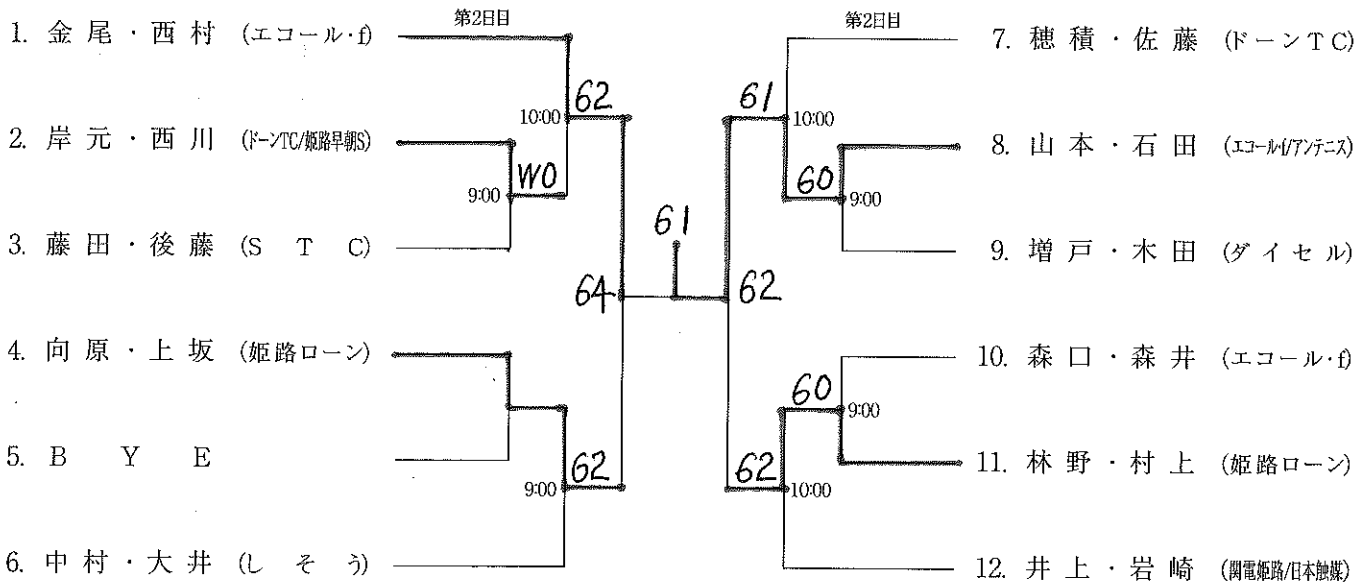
第2日目

第2日目

1. 金尾・西村 (エコール･f)

2. 岸元・西川 (ドーンTC/姫路早朝S)

3. 藤田・後藤 (S T C)

4. 向原・上坂 (姫路ローン)

5. B Y E

6. 中村・大井 (しそう)

10:00
62

9:00
WO

64

9:00
62

61

61
10:00

60
9:00

62

60
9:00

62
10:00

7. 穂積・佐藤 (ドーンTC)

8. 山本・石田 (エコールf/アンテニス)

9. 増戸・木田 (ダイセル)

10. 森口・森井 (エコール･f)

11. 林野・村上 (姫路ローン)

12. 井上・岩崎 (関電姫路/日本触媒)